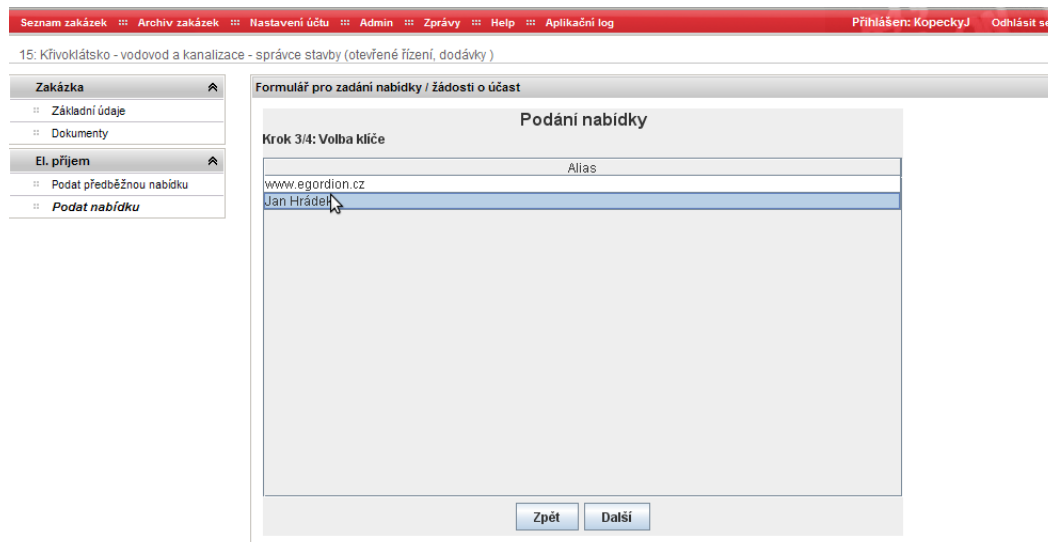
Seznam zakázek ::: Archiv zakázek ::: Nastavení účtu ::: Admin ::: Zprávy ::: Help ::: Aplikační log

Přihlášen: KopeckyJ Odhlásit se

15: Křivoklátsko - vodovod a kanalizace - správce stavby (otevřené řízení, dodávky )

Zakázka

Základní údaje

Dokumenty

El. příjem

Podat předběžnou nabídku

Podat nabídku

Formulář pro zadání nabídky / žádosti o účast

Podání nabídky

Krok 3/4: Volba klíče

| Alias |
|---|
| www.egordion.cz |
| Jan Hrádek |

Zpět Další